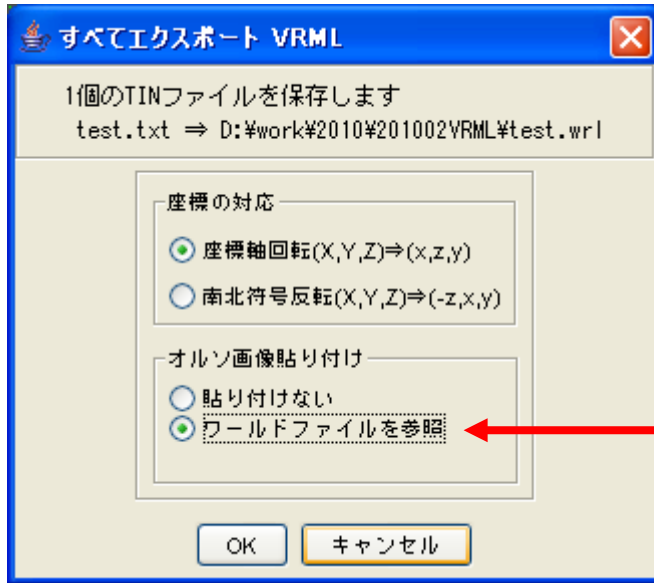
すべてエクスポート VRML

1個のTINファイルを保存します
test.txt ⇒ D:¥work¥2010¥201002VRML¥test.wrl

座標の対応

座標軸回転(X,Y,Z)⇒(x,z,y)

南北符号反転(X,Y,Z)⇒(-z,x,y)

オルソ画像貼り付け

貼り付けない

ワールドファイルを参照

OK

キャンセル